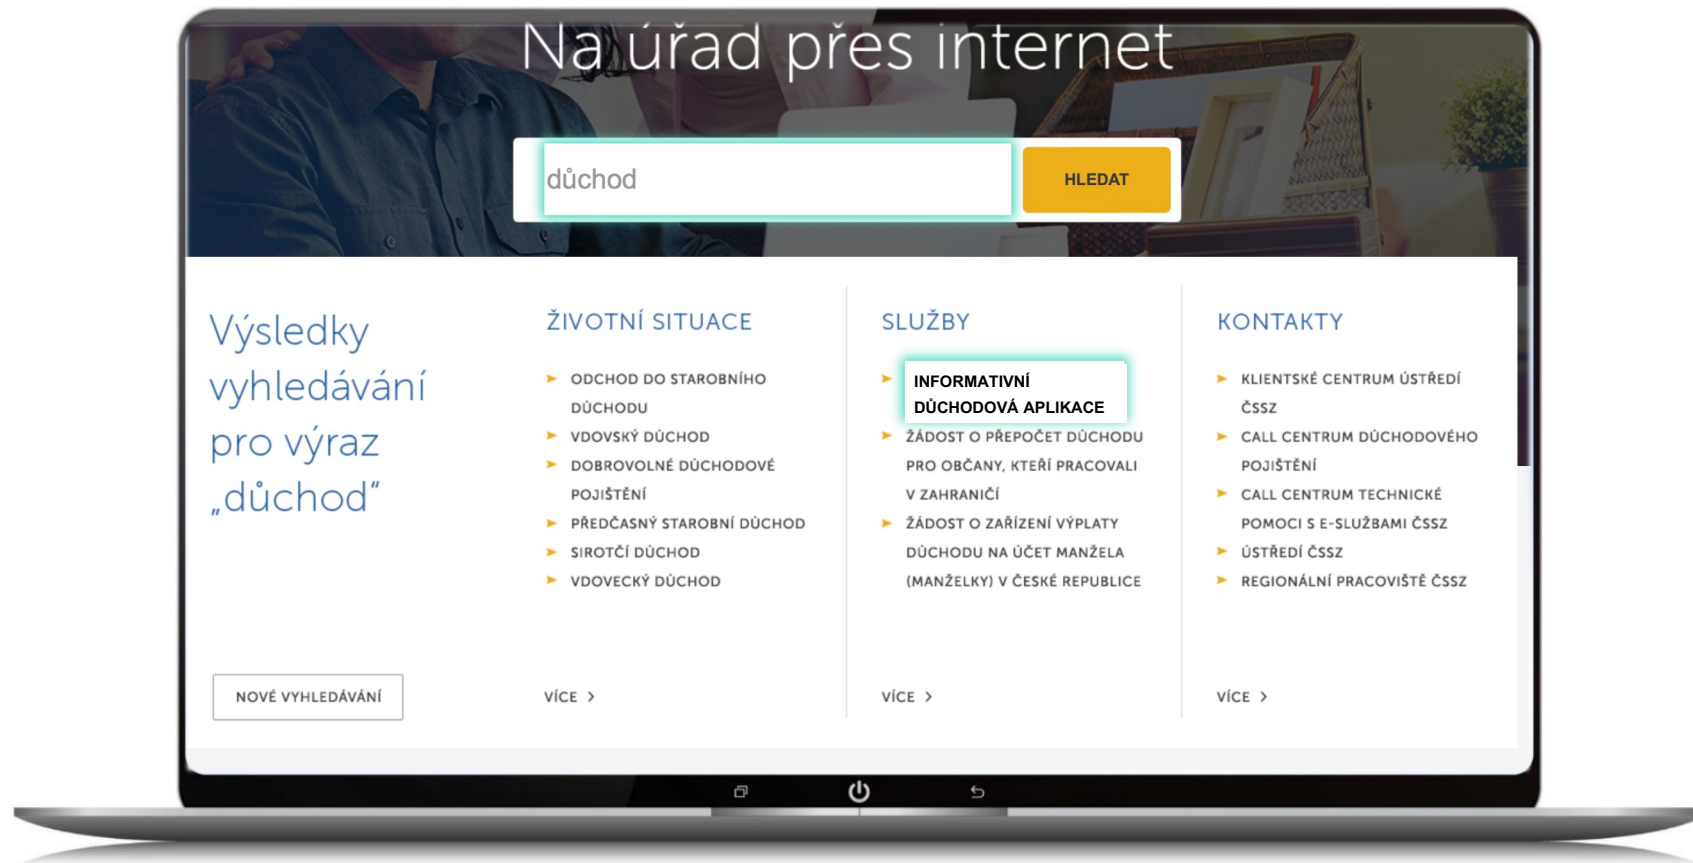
Na úřad přes internet

důchod

HLEDAT

Výsledky vyhledávání pro výraz „důchod“

NOVÉ VYHLEDÁVÁNÍ

ŽIVOTNÍ SITUACE

ODCHOD DO STAROBNÍHO DŮCHODU
VDOVSKÝ DŮCHOD
DOBROVOLNÉ DŮCHODOVÉ POJIŠTĚNÍ
PŘEDČASNÝ STAROBNÍ DŮCHOD
SIROTČÍ DŮCHOD
VDOVECKÝ DŮCHOD

VÍCE >

SLUŽBY

INFORMATIVNÍ DŮCHODOVÁ APLIKACE
ŽÁDOST O PŘEPOČET DŮCHODU PRO OBČANY, KTEŘÍ PRACOVALI V ZAHRANIČÍ
ŽÁDOST O ZAŘÍZENÍ VÝPLATY DŮCHODU NA ÚČET MANŽELA (MANŽELKY) V ČESKÉ REPUBLICE

VÍCE >

KONTAKTY

KLIENTSKÉ CENTRUM ÚSTŘEDÍ ČSSZ
CALL CENTRUM DŮCHODOVÉHO POJIŠTĚNÍ
CALL CENTRUM TECHNICKÉ POMOCI S E-SLUŽBAMI ČSSZ
ÚSTŘEDÍ ČSSZ
REGIONÁLNÍ PRACOVIŠTĚ ČSSZ

VÍCE >